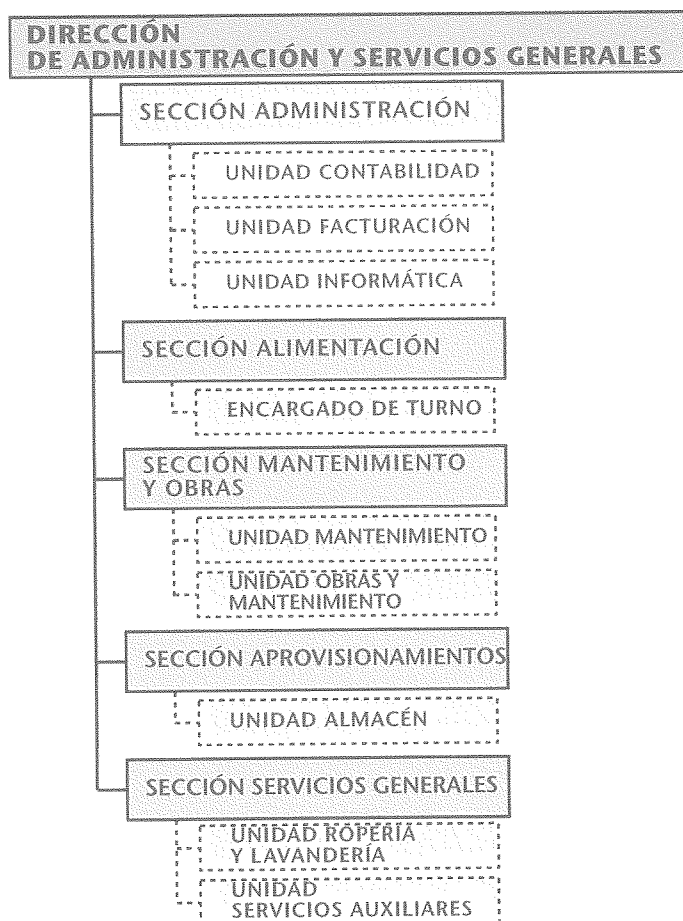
DIRECCIÓN
DE ADMINISTRACIÓN Y SERVICIOS GENERALES

SECCIÓN ADMINISTRACIÓN

UNIDAD CONTABILIDAD

UNIDAD FACTURACIÓN

UNIDAD INFORMÁTICA

SECCIÓN ALIMENTACIÓN

ENCARGADO DE TURNO

SECCIÓN MANTENIMIENTO
Y OBRAS

UNIDAD MANTENIMIENTO

UNIDAD OBRAS Y
MANTENIMIENTO

SECCIÓN APROVISIONAMIENTOS

UNIDAD ALMACÉN

SECCIÓN SERVICIOS GENERALES

UNIDAD ROPERÍA
Y LAVANDERÍA

UNIDAD
SERVICIOS AUXILIARES